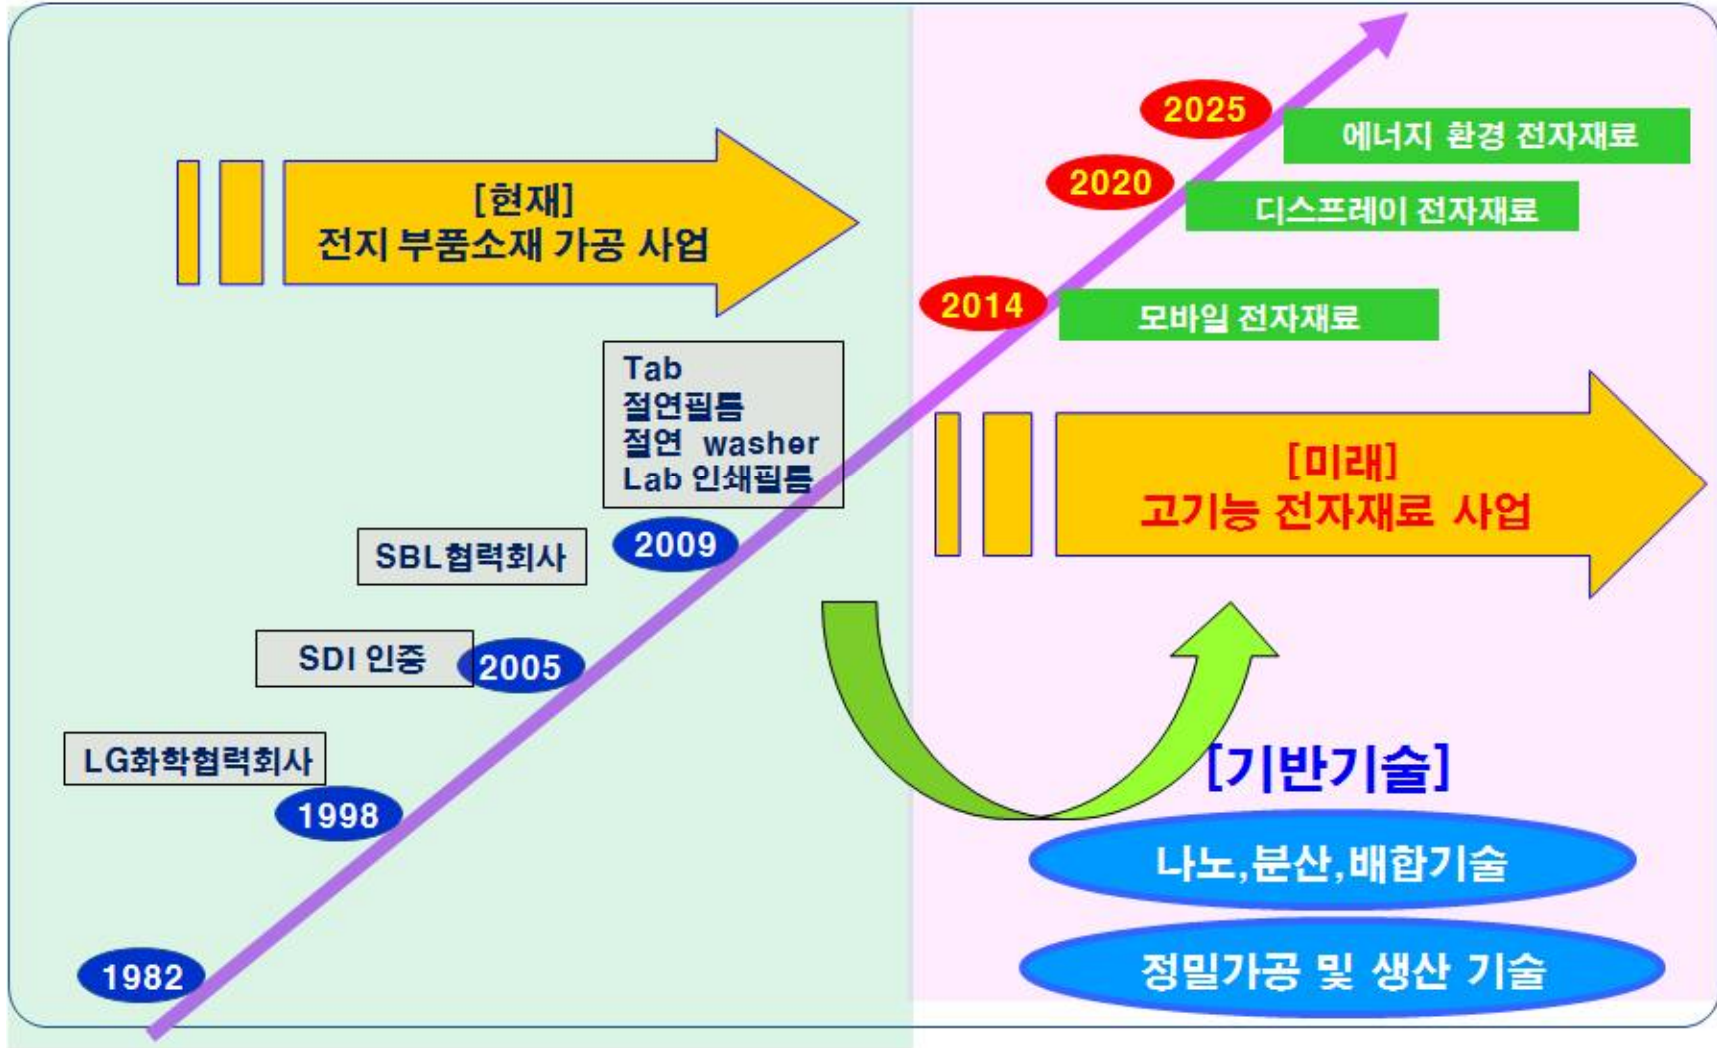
2025
에너지 환경 전자재료

2020
디스프레이 전자재료

[현재]
전지 부품소재 가공 사업

2014
모바일 전자재료

Tab
절연필름
절연 washer
Lab 인쇄필름

[미래]
고기능 전자재료 사업

SBL협력회사

2009

SDI 인증

2005

LG화학협력회사

1998

[기반기술]

나노,분산,배합기술

1982

정밀가공 및 생산 기술